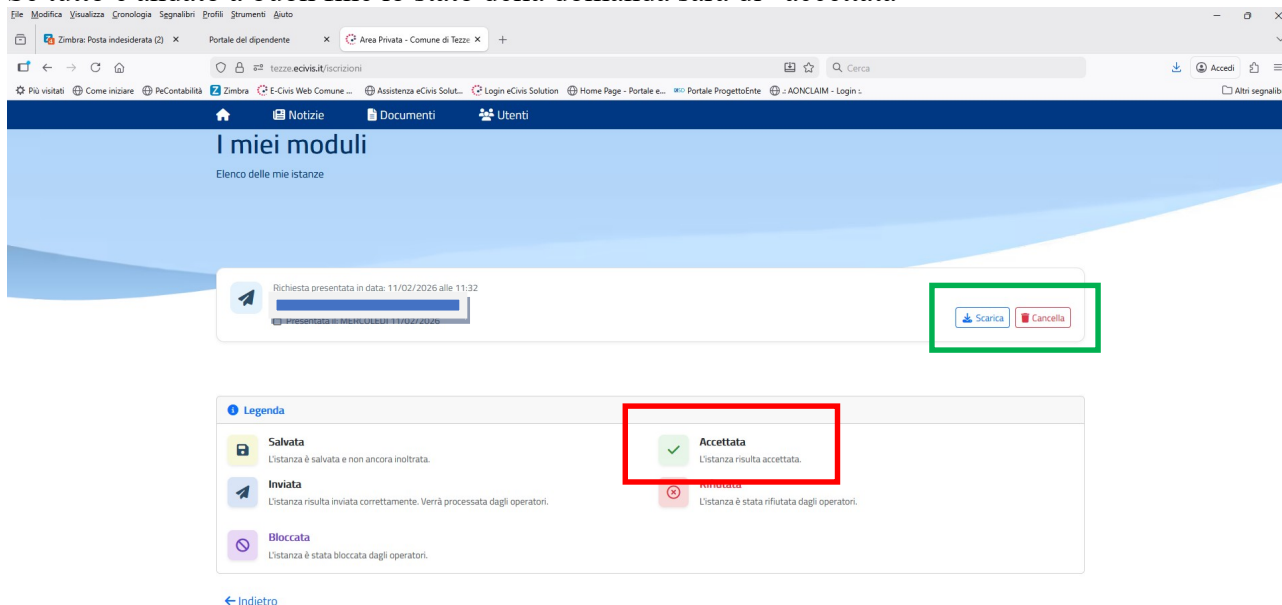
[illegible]

File Modifica Visualizza Cronologia Segnalibri Profili Strumenti Aiuto

Zimbra: Posta indesiderata (2) ×
Portale del dipendente ×
Area Privata - Comune di Tezze ×
+

tezze.ecivis.it/iscrizioni
Cerca
Accedi

Più visitati Come iniziare PeContabilità Zimbra E-Civis Web Comune ... Assistenza eCivis Solut... Login eCivis Solution Home Page - Portale e... Portale ProgettoEnte .: AONCLAIM - Login :.
Altri segnalibri

Notizie Documenti Utenti

I miei moduli
Elenco delle mie istanze

Richiesta presentata in data: 11/02/2026 alle 11:32
Presentata il MERCOLEDÌ 11/02/2026

Scarica
Cancella

Legenda

Salvata
L'istanza è salvata e non ancora inoltrata.

Accettata
L'istanza risulta accettata.

Inviata
L'istanza risulta inviata correttamente. Verrà processata dagli operatori.

Rifiutata
L'istanza è stata rifiutata dagli operatori.

Bloccata
L'istanza è stata bloccata dagli operatori.

← Indietro